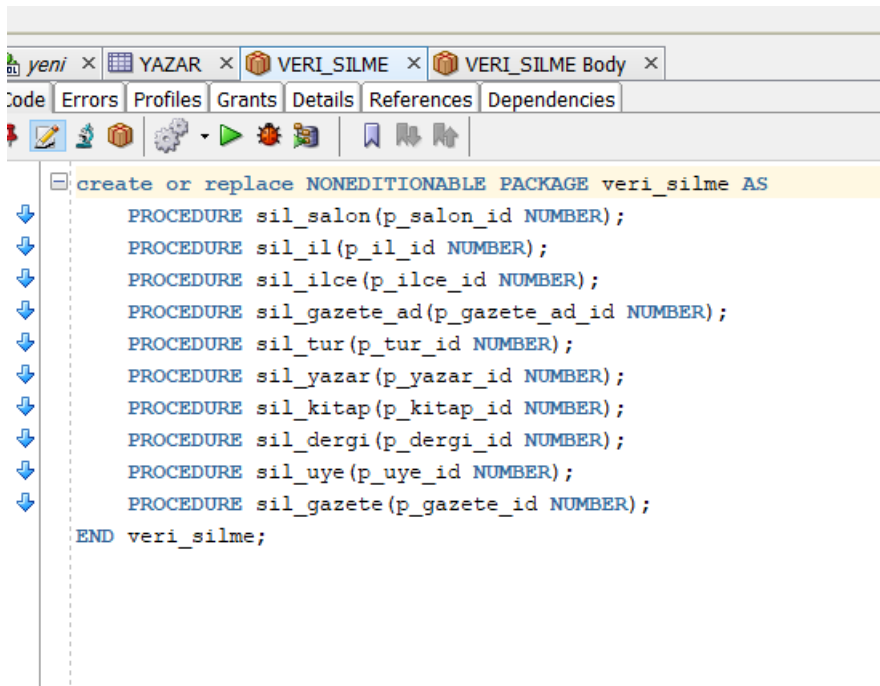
yeni × YAZAR × VERI_SILME × VERI_SILME Body ×

Code Errors Profiles Grants Details References Dependencies

create or replace NONEDITIONABLE PACKAGE veri_silme AS
PROCEDURE sil_salon(p_salon_id NUMBER);
PROCEDURE sil_il(p_il_id NUMBER);
PROCEDURE sil_ilce(p_ilce_id NUMBER);
PROCEDURE sil_gazete_ad(p_gazete_ad_id NUMBER);
PROCEDURE sil_tur(p_tur_id NUMBER);
PROCEDURE sil_yazar(p_yazar_id NUMBER);
PROCEDURE sil_kitap(p_kitap_id NUMBER);
PROCEDURE sil_dergi(p_dergi_id NUMBER);
PROCEDURE sil_uye(p_uye_id NUMBER);
PROCEDURE sil_gazete(p_gazete_id NUMBER);
END veri_silme;